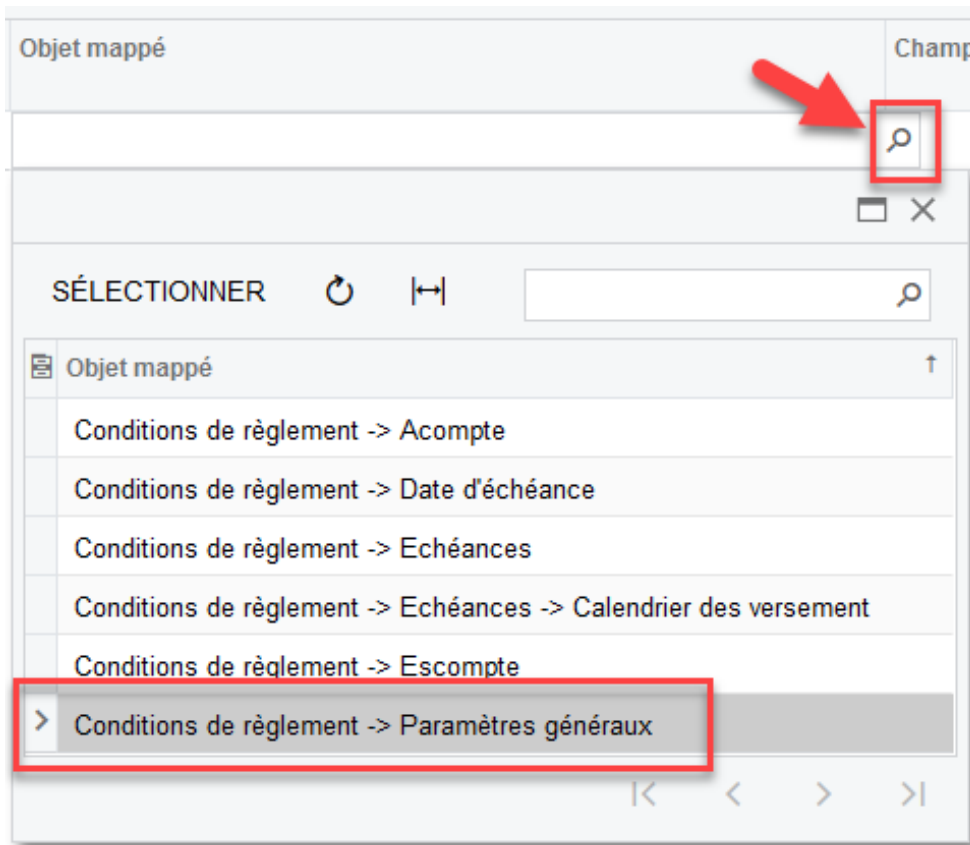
Objet mappé

Champ

SÉLECTIONNER

Objet mappé

Conditions de règlement -> Acompte

Conditions de règlement -> Date d'échéance

Conditions de règlement -> Echéances

Conditions de règlement -> Echéances -> Calendrier des versement

Conditions de règlement -> Escompte

Conditions de règlement -> Paramètres généraux